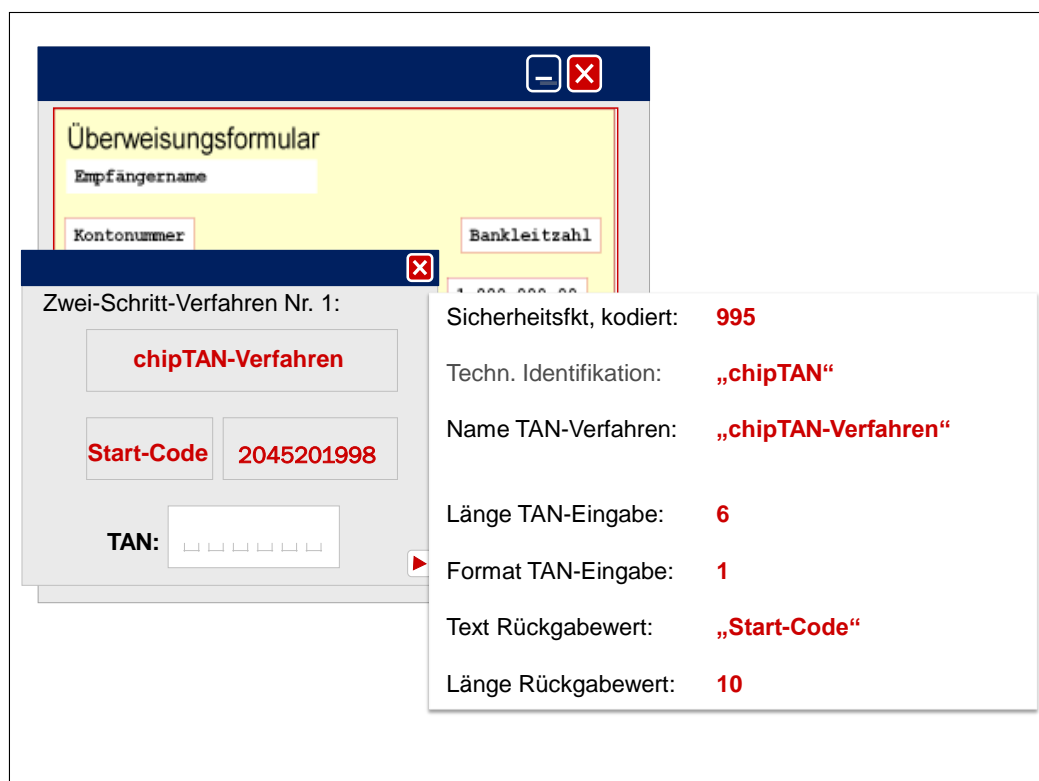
Überweisungsformular

Empfängername

Kontonummer

Bankleitzahl

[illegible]

Zwei-Schritt-Verfahren Nr. 1:

chipTAN-Verfahren

Start-Code

2045201998

TAN:

| | |
|---|---|
| Sicherheitsfkt, kodiert: | 995 |
| Techn. Identifikation: | „chipTAN“ |
| Name TAN-Verfahren: | „chipTAN-Verfahren“ |
| Länge TAN-Eingabe: | 6 |
| Format TAN-Eingabe: | 1 |
| Text Rückgabewert: | „Start-Code“ |
| Länge Rückgabewert: | 10 |